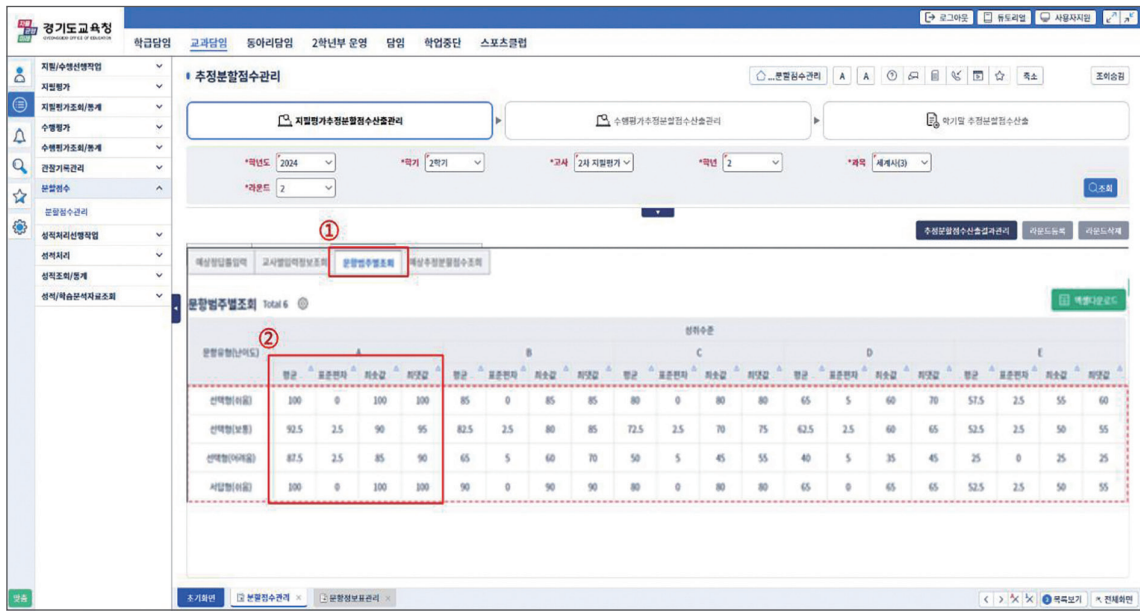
경기도교육청
GYEONGGIDO OFFICE OF EDUCATION

학급담임 교과담임 동아리담임 2학년부 운영 담임 학업중단 스포츠클럽

로그아웃 | 튜토리얼 | 사용자지원

지필/수행선행작업
지필평가
지필평가조회/통계
수행평가
수행평가조회/통계
관찰기록관리
분할점수
분할점수관리
성적처리선행작업
성적처리
성적조회/통계
성적/학습분석자료조회

• 추정분할점수관리

...분할점수관리 | A | A | 축소 | 조이승원

지필평가추정분할점수산출관리 ▶ 수행평가추정분할점수산출관리 ▶ 학기말 추정분할점수산출

*학년도 2024 *학기 2학기 *고사 2차 지필평가 *학년 2 *과목 세계사(3)
*라운드 2

조회

추정분할점수산출결과관리 | 라운드등록 | 라운드삭제

①

예상정답률입력 | 교사별입력정보조회 | 문항범주별조회 | 예상추정분할점수조회

문항범주별조회 Total 6

엑셀다운로드

②

| 문항유형(난이도) | A 평균 | A 표준편차 | A 최솟값 | A 최댓값 | B 평균 | B 표준편차 | B 최솟값 | B 최댓값 | C 평균 | C 표준편차 | C 최솟값 | C 최댓값 | D 평균 | D 표준편차 | D 최솟값 | D 최댓값 | E 평균 | E 표준편차 | E 최솟값 | E 최댓값 |
|---|---|---|---|---|---|---|---|---|---|---|---|---|---|---|---|---|---|---|---|---|
| 선택형(쉬움) | 100 | 0 | 100 | 100 | 85 | 0 | 85 | 85 | 80 | 0 | 80 | 80 | 65 | 5 | 60 | 70 | 57.5 | 2.5 | 55 | 60 |
| 선택형(보통) | 92.5 | 2.5 | 90 | 95 | 82.5 | 2.5 | 80 | 85 | 72.5 | 2.5 | 70 | 75 | 62.5 | 2.5 | 60 | 65 | 52.5 | 2.5 | 50 | 55 |
| 선택형(어려움) | 87.5 | 2.5 | 85 | 90 | 65 | 5 | 60 | 70 | 50 | 5 | 45 | 55 | 40 | 5 | 35 | 45 | 25 | 0 | 25 | 25 |
| 서답형(쉬움) | 100 | 0 | 100 | 100 | 90 | 0 | 90 | 90 | 80 | 0 | 80 | 80 | 65 | 0 | 65 | 65 | 52.5 | 2.5 | 50 | 55 |

(성취수준)

초기화면 | 분할점수관리 × | 문항정보표관리 ×

목록보기 | 전체화면

맞춤